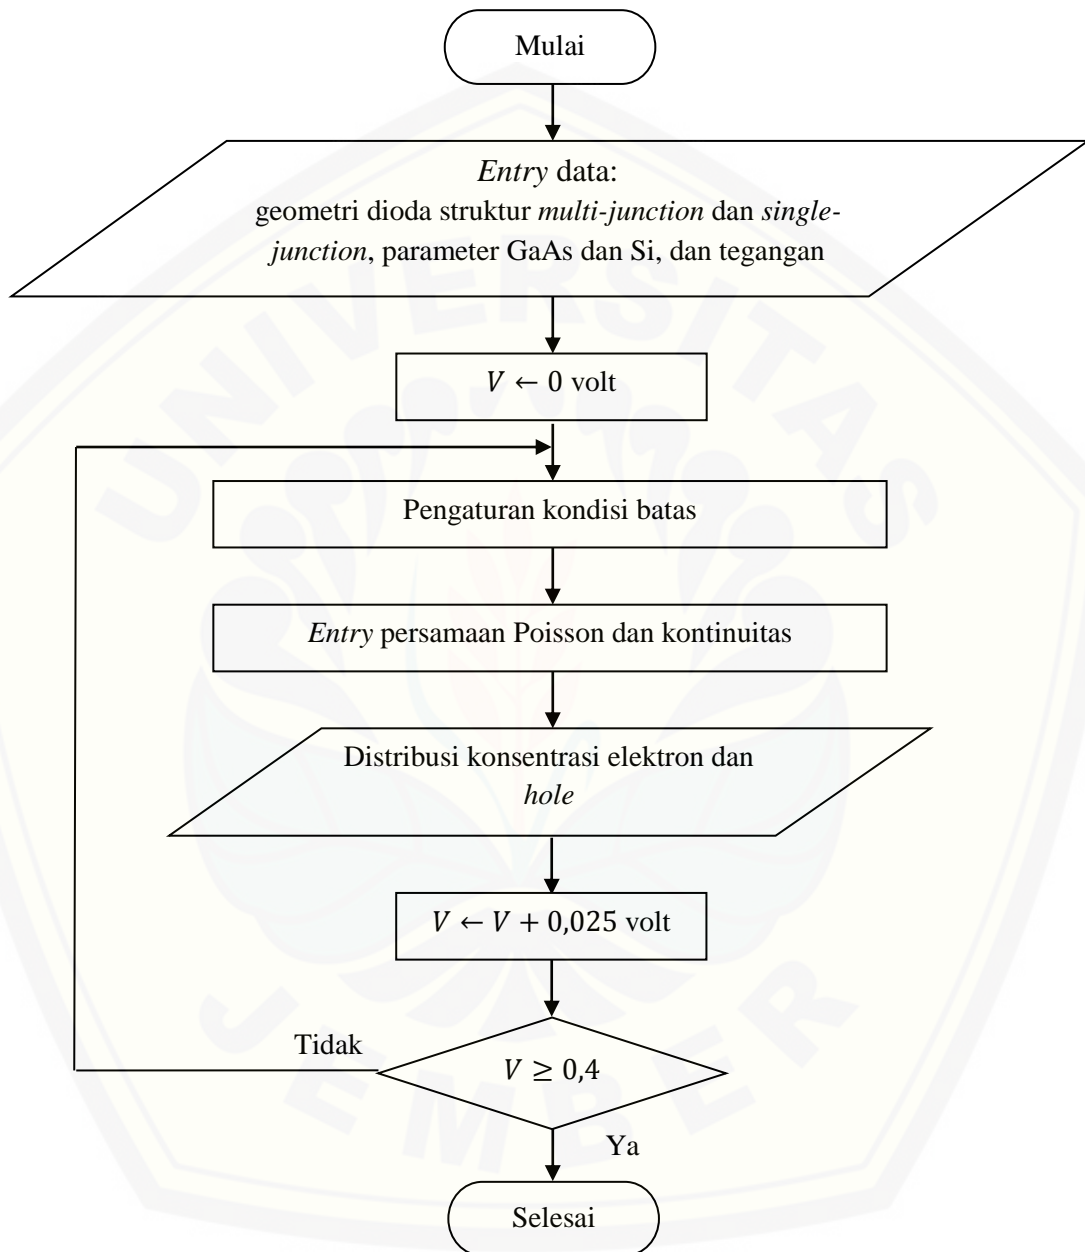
Mulai

Entry data:
geometri dioda struktur multi-junction dan single-junction, parameter GaAs dan Si, dan tegangan

$V \leftarrow 0$ volt

Pengaturan kondisi batas

Entry persamaan Poisson dan kontinuitas

Distribusi konsentrasi elektron dan hole

$V \leftarrow V + 0{,}025$ volt

Tidak

$V \geq 0{,}4$

Ya

Selesai

UNIVERSITAS JEMBER